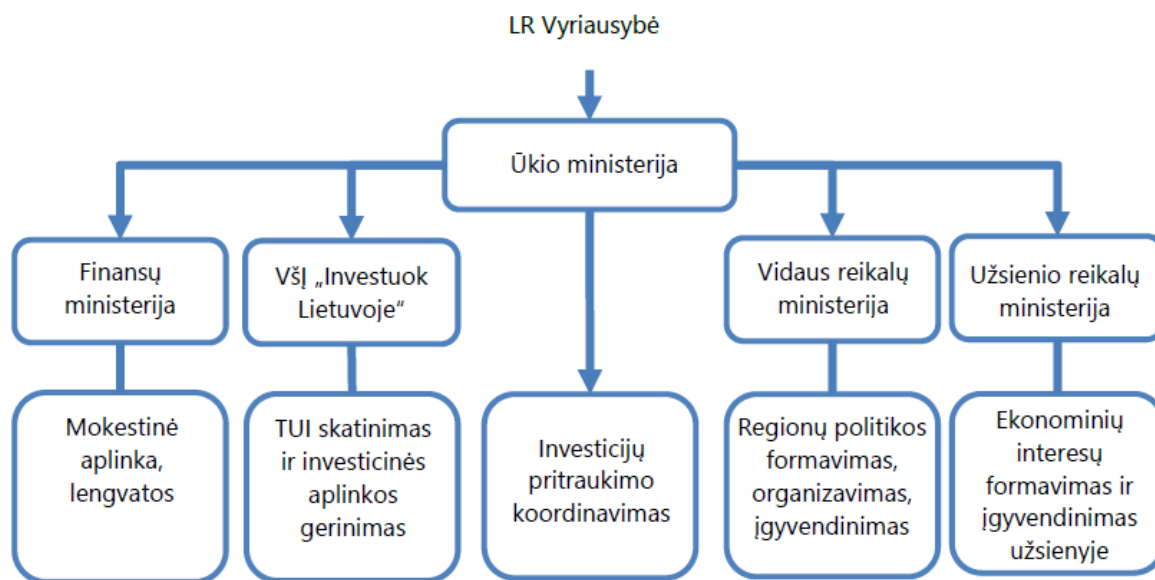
LR Vyriausybė

Ūkio ministerija

Finansų ministerija

VšĮ „Investuok Lietuvoje“

Vidaus reikalų ministerija

Užsienio reikalų ministerija

Mokestinė aplinka, lengvatos

TUI skatinimas ir investicinės aplinkos gerinimas

Investicijų pritraukimo koordinavimas

Regionų politikos formavimas, organizavimas, įgyvendinimas

Ekonominių interesų formavimas ir įgyvendinimas užsienyje